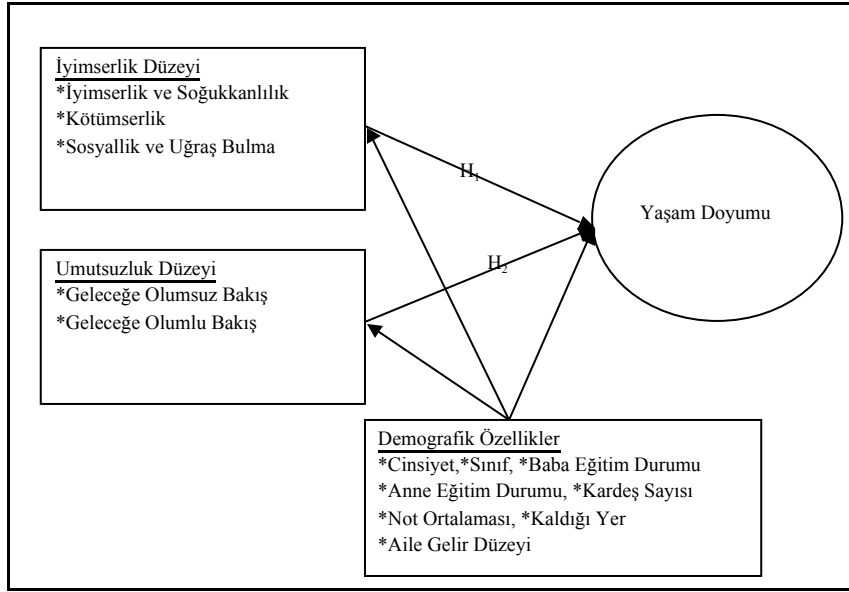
İyimserlik Düzeyi
*İyimserlik ve Soğukkanlılık
*Kötümserlik
*Sosyallik ve Uğraş Bulma

$H_1$

Yaşam Doyumu

Umutsuzluk Düzeyi
*Geleceğe Olumsuz Bakış
*Geleceğe Olumlu Bakış

$H_2$

Demografik Özellikler
*Cinsiyet,*Sınıf, *Baba Eğitim Durumu
*Anne Eğitim Durumu, *Kardeş Sayısı
*Not Ortalaması, *Kaldığı Yer
*Aile Gelir Düzeyi